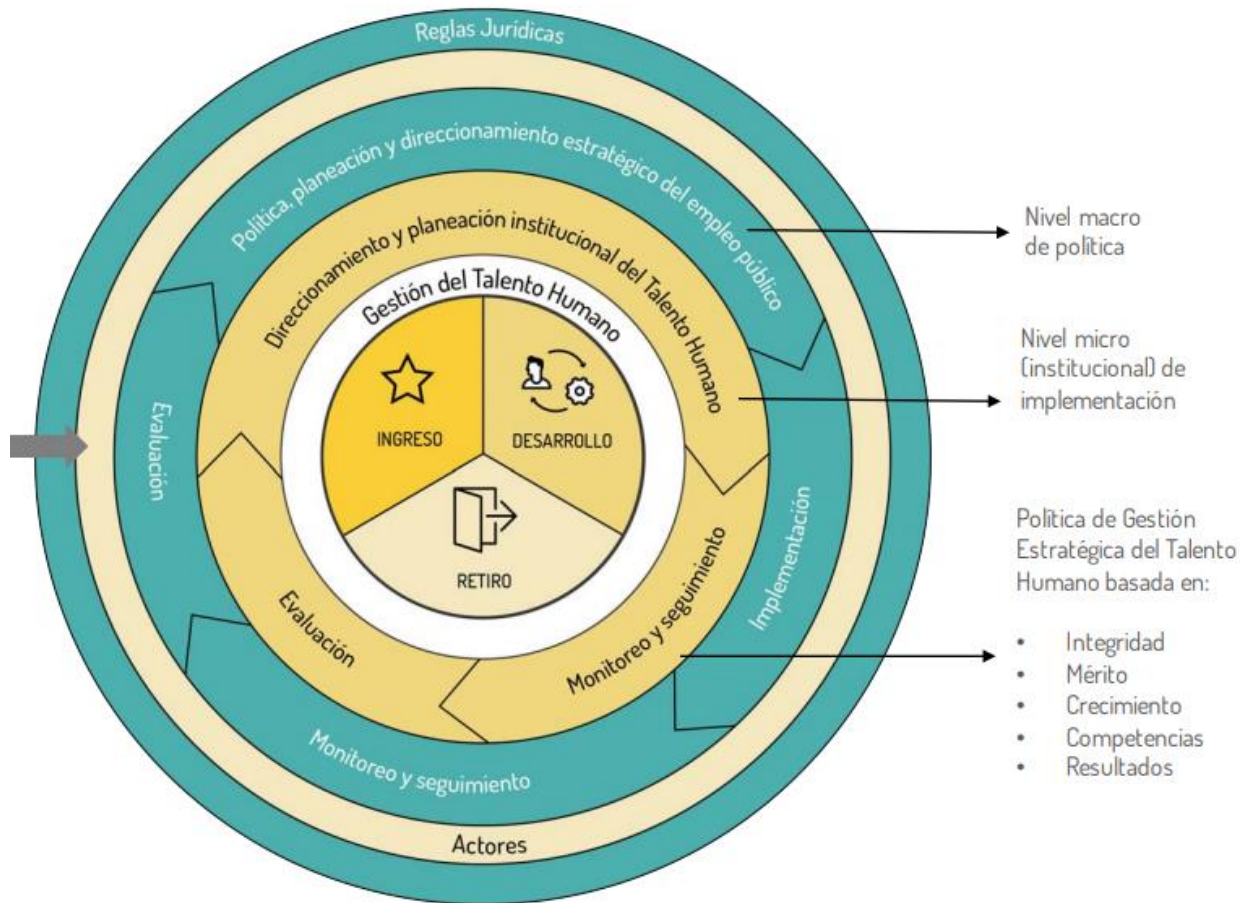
Reglas Juridicas

Política, planeación y direccionamiento estratégico del empleo público

Direccionamiento y planeación institucional del Talento Humano

Gestión del Talento Humano

INGRESO

DESARROLLO

RETIRO

Evaluación

Implementación

Evaluación

Monitoreo y seguimiento

Monitoreo y seguimiento

Actores

Nivel macro de política

Nivel micro (institucional) de implementación

Política de Gestión Estratégica del Talento Humano basada en:

- Integridad
- Mérito
- Crecimiento
- Competencias
- Resultados